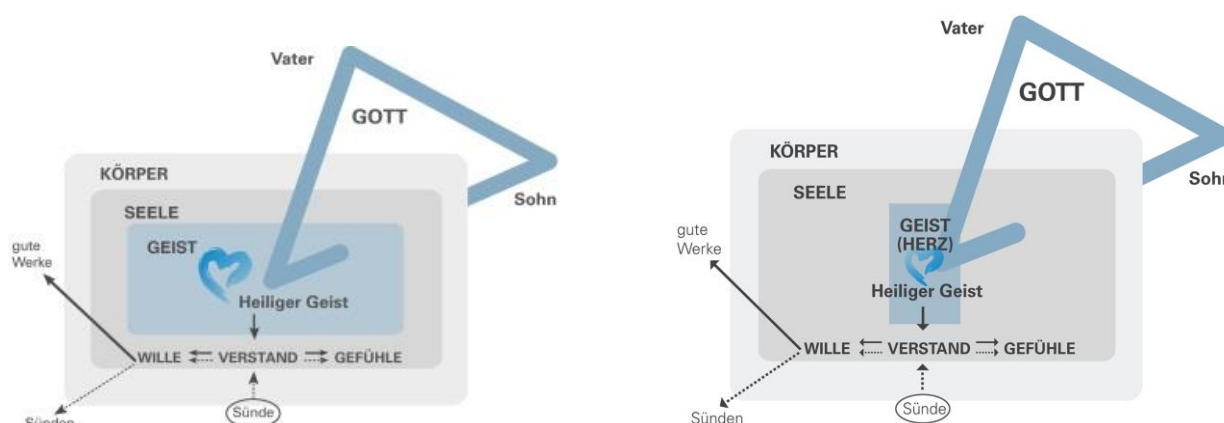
Vater

GOTT

KÖRPER

Sohn

SEELE

gute Werke

GEIST

Heiliger Geist

WILLE ⇄ VERSTAND ⇉ GEFÜHLE

Sünden

Sünde

Vater

GOTT

KÖRPER

Sohn

SEELE

gute Werke

GEIST (HERZ)

Heiliger Geist

WILLE ⇄ VERSTAND ⇉ GEFÜHLE

Sünden

Sünde